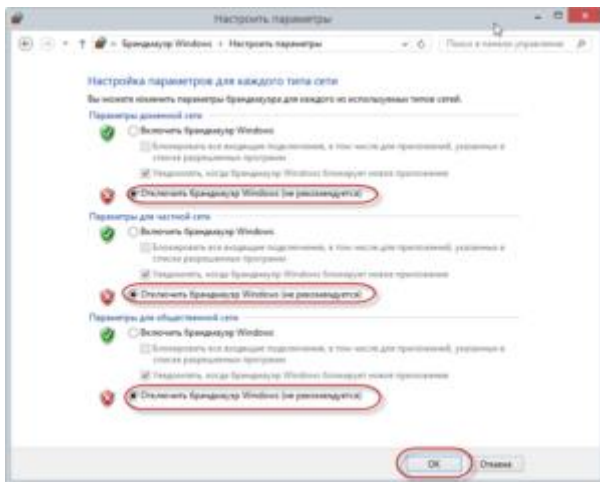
Настроить параметры

Брандмауэр Windows › Настроить параметры

Поиск в панели управления

Настройка параметров для каждого типа сети

Вы можете изменить параметры брандмауэра для каждого из используемых типов сетей.

Параметры доменной сети

Включить брандмауэр Windows

Блокировать все входящие подключения, в том числе для приложений, указанных в списке разрешенных программ

Уведомлять, когда брандмауэр Windows блокирует новое приложение

Отключить брандмауэр Windows (не рекомендуется)

Параметры для частной сети

Включить брандмауэр Windows

Блокировать все входящие подключения, в том числе для приложений, указанных в списке разрешенных программ

Уведомлять, когда брандмауэр Windows блокирует новое приложение

Отключить брандмауэр Windows (не рекомендуется)

Параметры для общественной сети

Включить брандмауэр Windows

Блокировать все входящие подключения, в том числе для приложений, указанных в списке разрешенных программ

Уведомлять, когда брандмауэр Windows блокирует новое приложение

Отключить брандмауэр Windows (не рекомендуется)

ОК Отмена